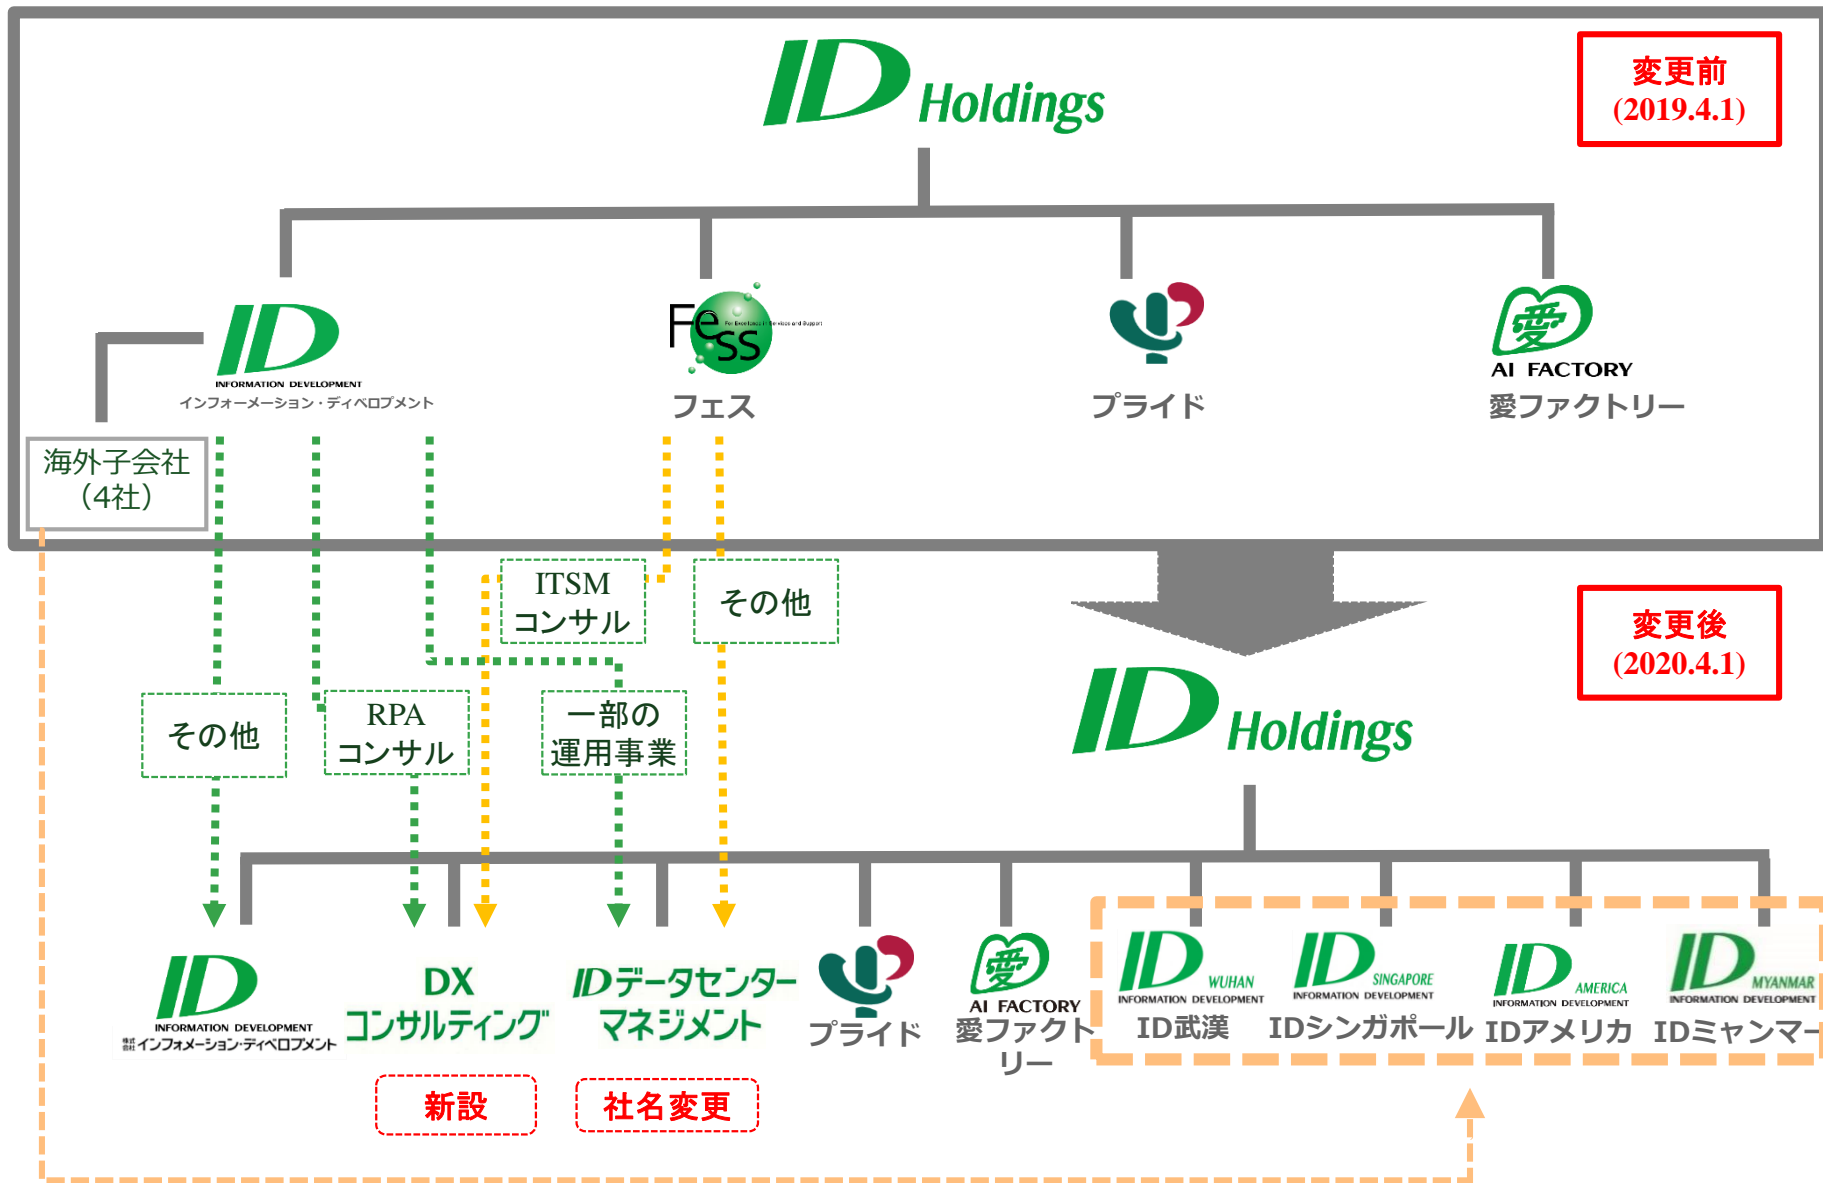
ID Holdings

変更前
(2019.4.1)

ID
INFORMATION DEVELOPMENT
インフォーメーション・ディベロプメント

Fess
For Excellence in Services and Support
フェス

プライド

愛
AI FACTORY
愛ファクトリー

海外子会社
(4社)

ITSM
コンサル

その他

変更後
(2020.4.1)

その他

RPA
コンサル

一部の
運用事業

ID Holdings

ID
INFORMATION DEVELOPMENT
株式会社 インフォメーション・ディベロプメント

DX
コンサルティング

IDデータセンター
マネジメント

プライド

愛
AI FACTORY
愛ファクトリー

ID WUHAN
INFORMATION DEVELOPMENT
ID武漢

ID SINGAPORE
INFORMATION DEVELOPMENT
IDシンガポール

ID AMERICA
INFORMATION DEVELOPMENT
IDアメリカ

ID MYANMAR
INFORMATION DEVELOPMENT
IDミャンマー

新設

社名変更